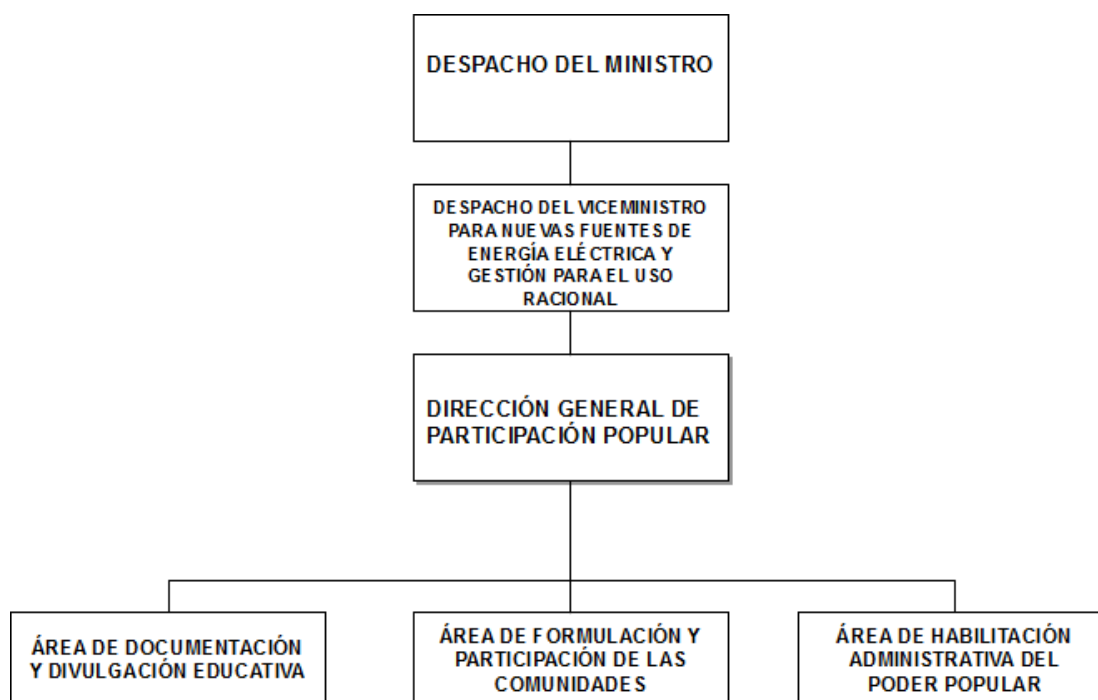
DESPACHO DEL MINISTRO

DESPACHO DEL VICEMINISTRO PARA NUEVAS FUENTES DE ENERGÍA ELÉCTRICA Y GESTIÓN PARA EL USO RACIONAL

DIRECCIÓN GENERAL DE PARTICIPACIÓN POPULAR

ÁREA DE DOCUMENTACIÓN Y DIVULGACIÓN EDUCATIVA

ÁREA DE FORMULACIÓN Y PARTICIPACIÓN DE LAS COMUNIDADES

ÁREA DE HABILITACIÓN ADMINISTRATIVA DEL PODER POPULAR